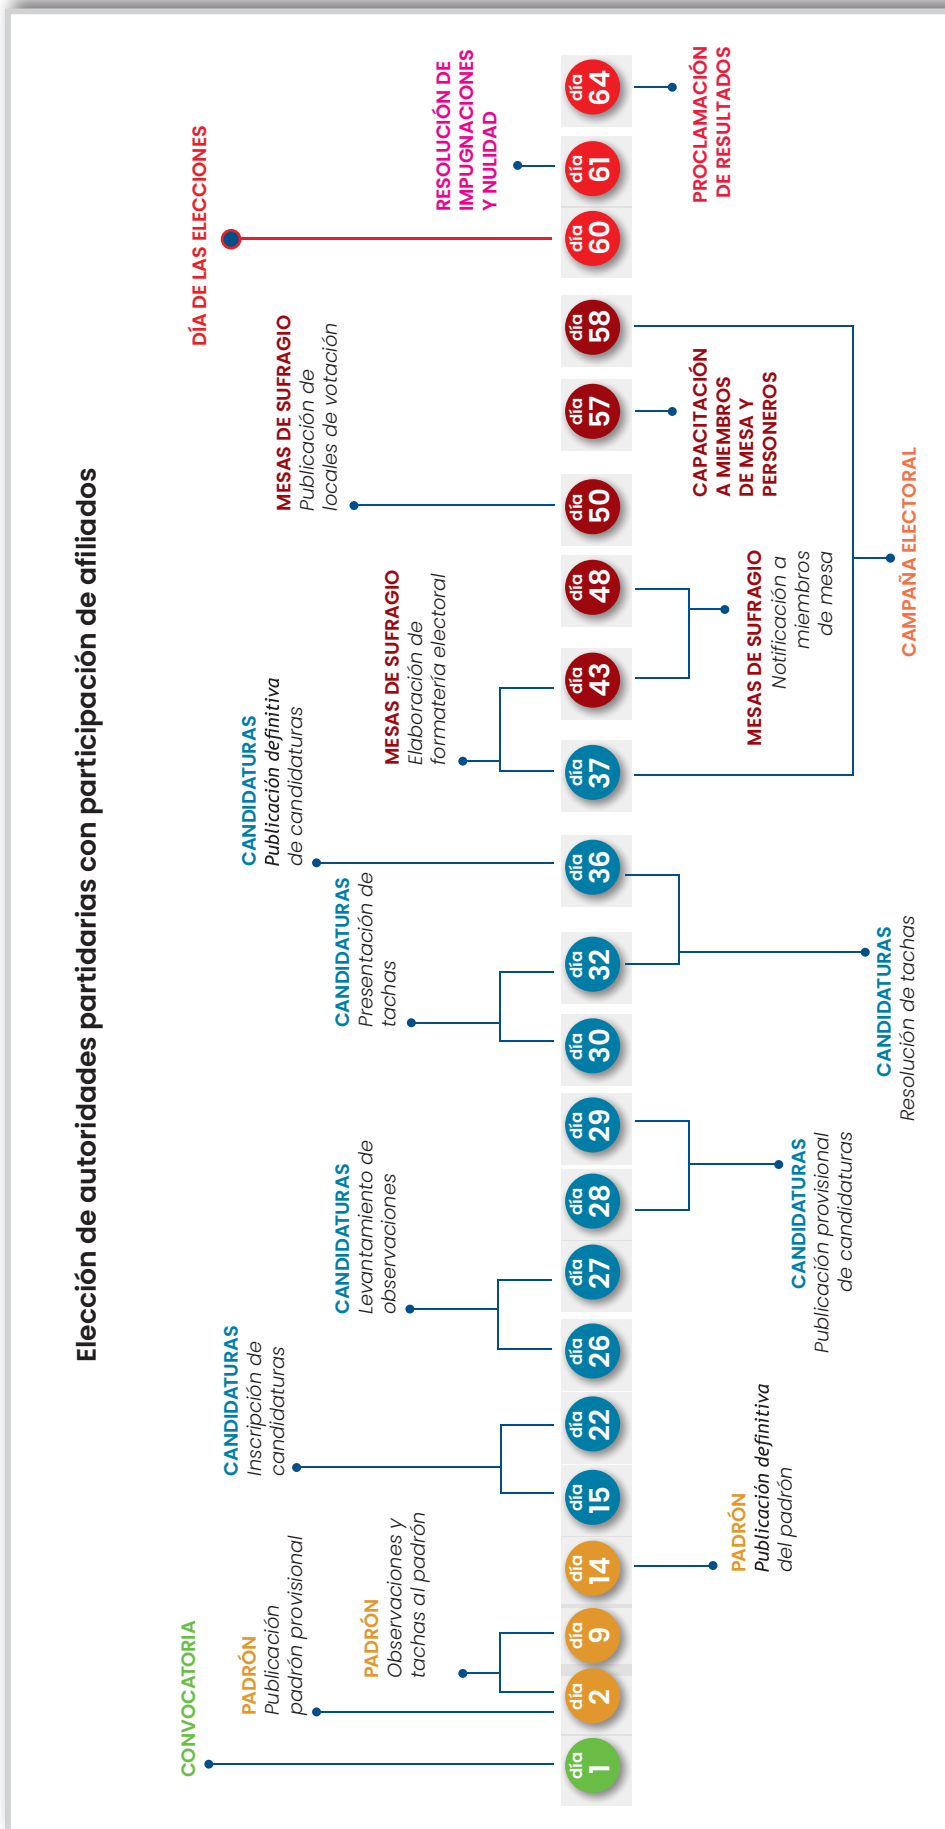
Elección de autoridades partidarias con participación de afiliados

CONVOCATORIA

PADRÓN
Publicación padrón provisional

PADRÓN
Observaciones y tachas al padrón

CANDIDATURAS
Inscripción de candidaturas

CANDIDATURAS
Levantamiento de observaciones

CANDIDATURAS
Presentación de tachas

CANDIDATURAS
Publicación definitiva de candidaturas

MESAS DE SUFRAGIO
Elaboración de formatería electoral

MESAS DE SUFRAGIO
Publicación de locales de votación

DÍA DE LAS ELECCIONES

RESOLUCIÓN DE IMPUGNACIONES Y NULIDAD

día 1
día 2
día 9
día 14
día 15
día 22
día 26
día 27
día 28
día 29
día 30
día 32
día 36
día 37
día 43
día 48
día 50
día 57
día 58
día 60
día 61
día 64

PADRÓN
Publicación definitiva del padrón

CANDIDATURAS
Publicación provisional de candidaturas

CANDIDATURAS
Resolución de tachas

MESAS DE SUFRAGIO
Notificación a miembros de mesa

CAPACITACIÓN A MIEMBROS DE MESA Y PERSONEROS

CAMPAÑA ELECTORAL

PROCLAMACIÓN DE RESULTADOS